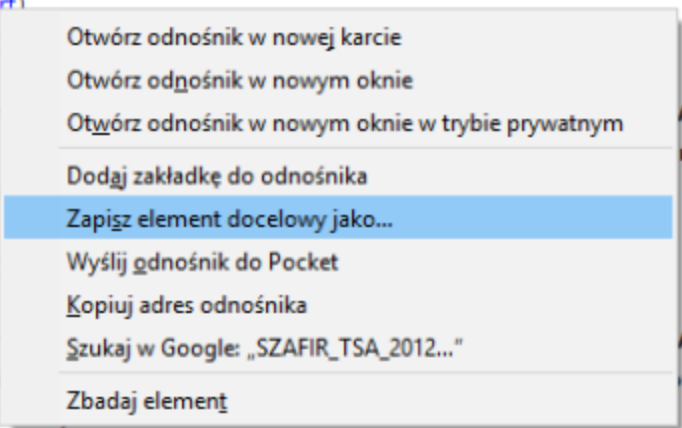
Otwórz odnośnik w nowej karcie
Otwórz odnośnik w nowym oknie
Otwórz odnośnik w nowym oknie w trybie prywatnym

Dodaj zakładkę do odnośnika
Zapisz element docelowy jako...
Wyślij odnośnik do Pocket
Kopiuj adres odnośnika
Szukaj w Google: „SZAFIR_TSA_2012..."

Zbadaj element